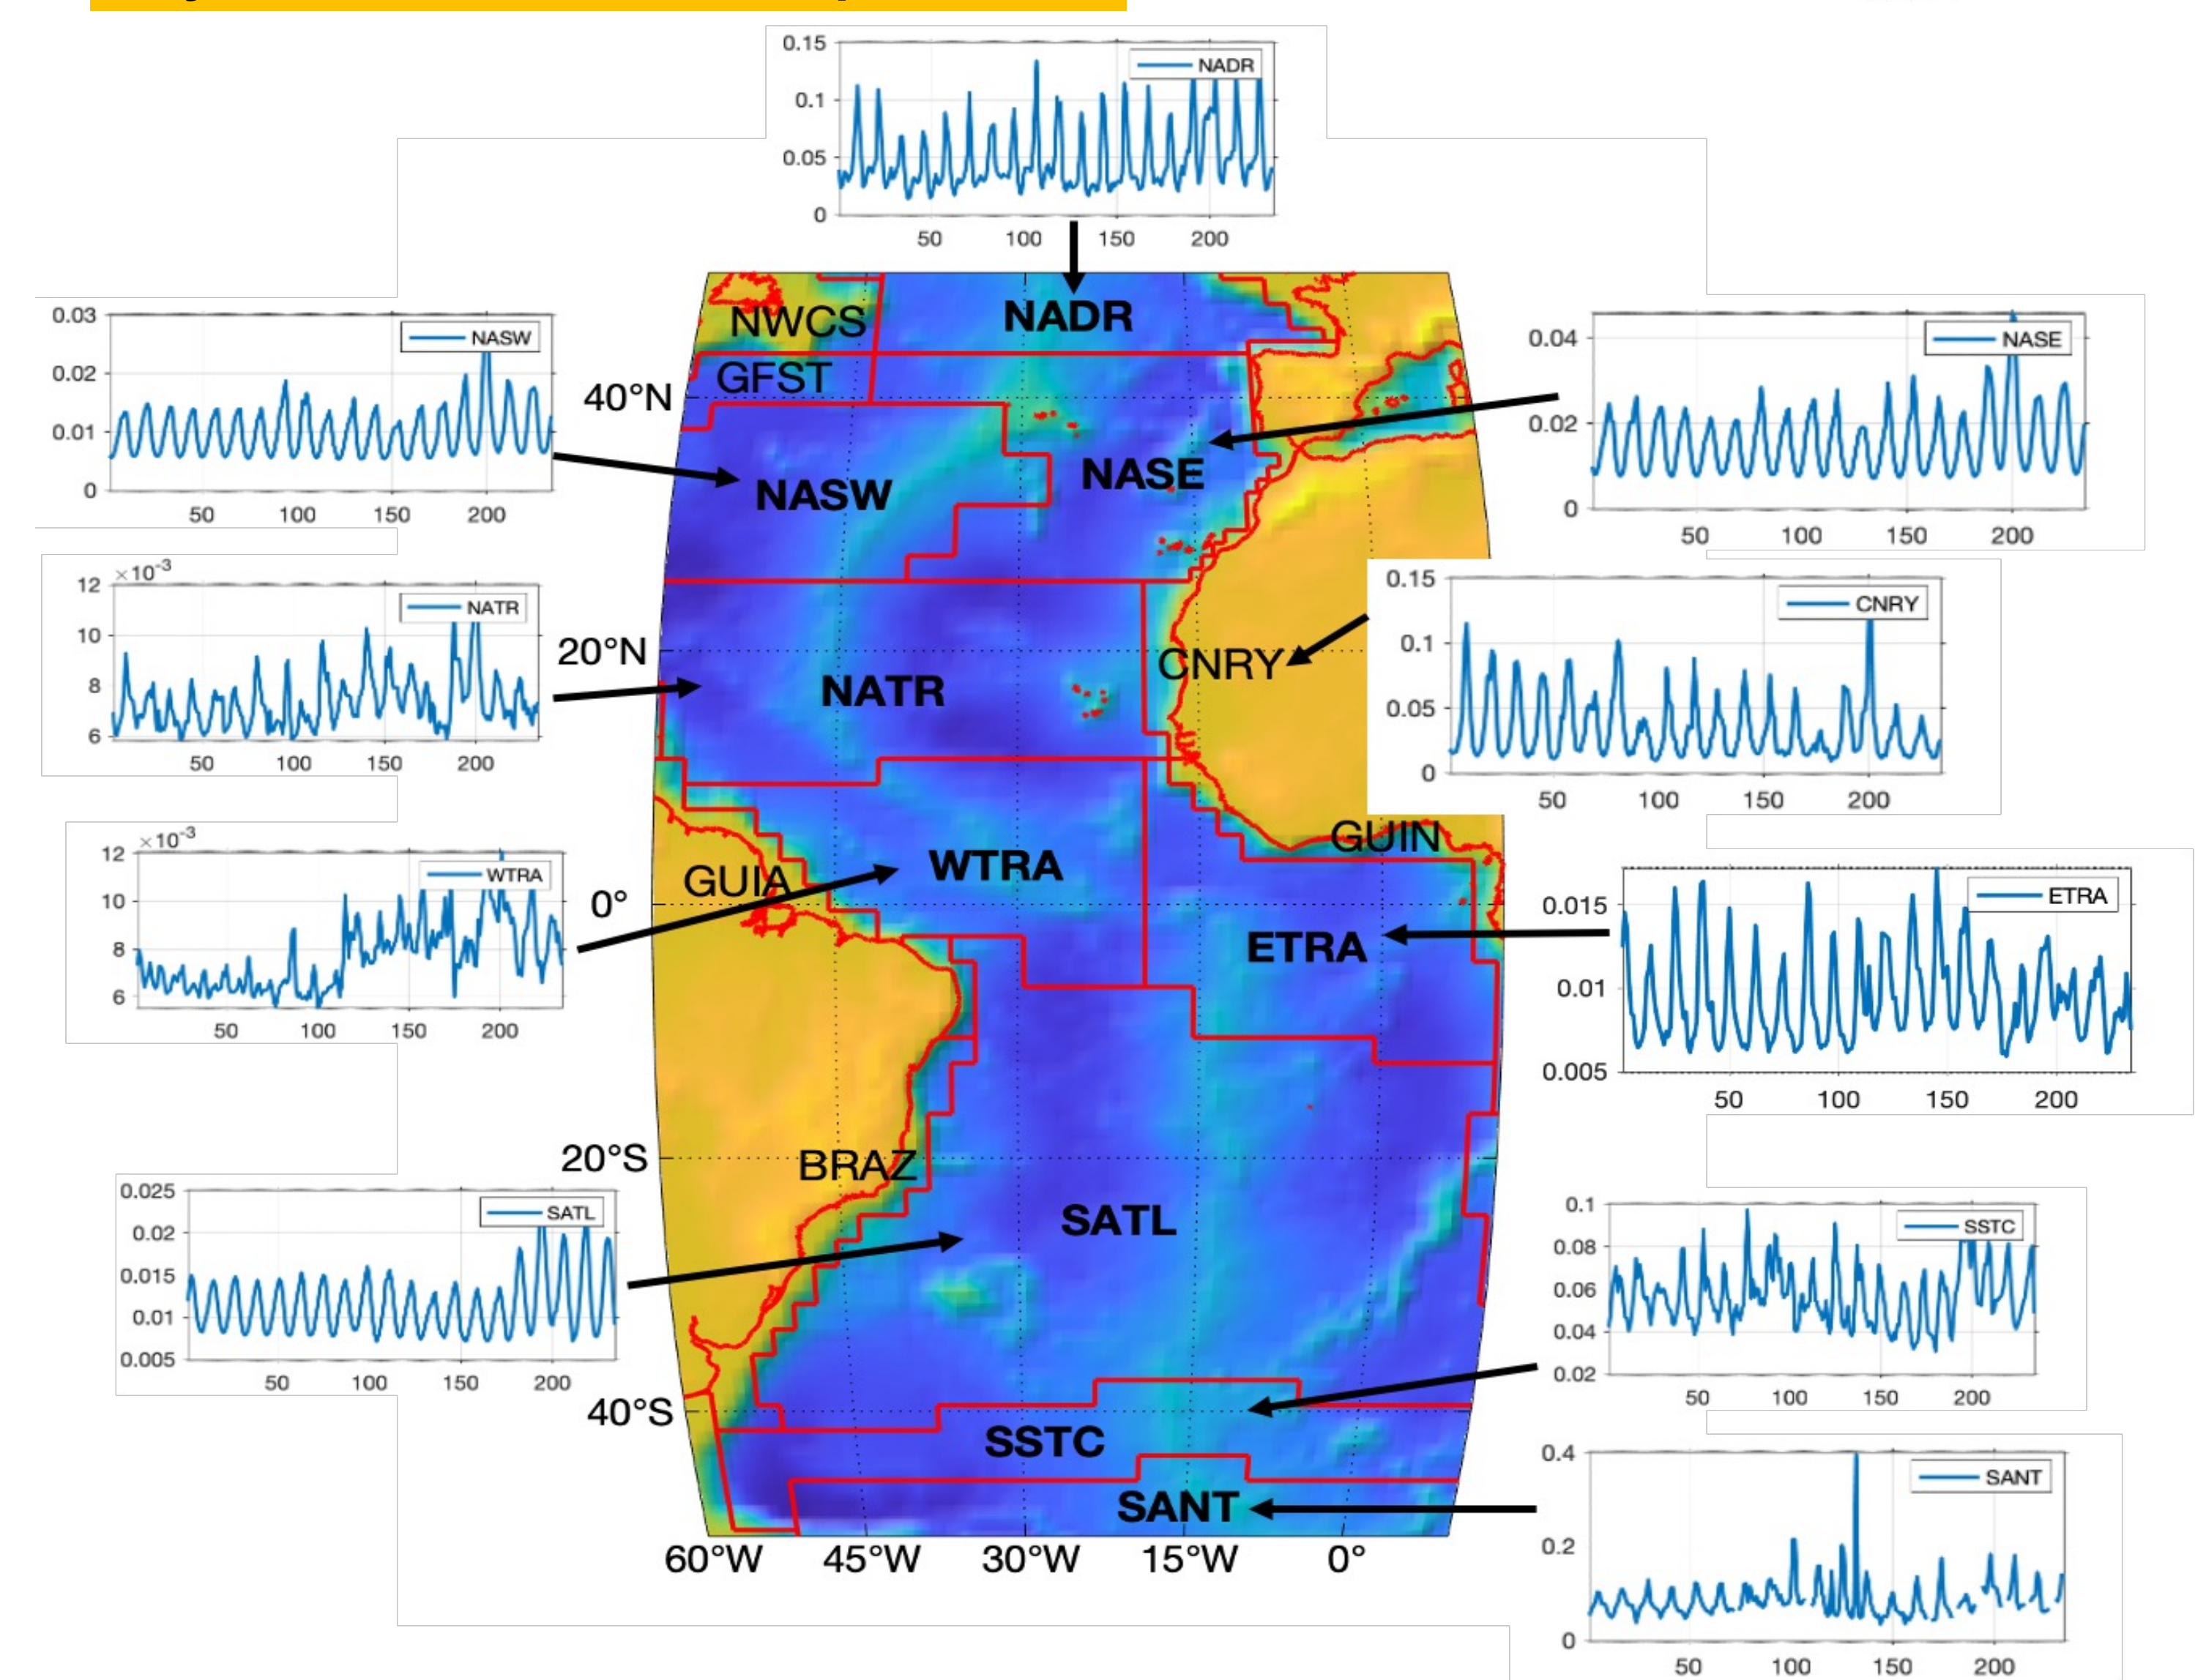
0.15
0.1
0.05
0
NADR
50 100 150 200

NADR
NWCS
GFST
40°N
NASW
NASE
20°N
NATR
CNRY
GUIN
WTRA
GUIA
0°
ETRA
20°S
BRAZ
SATL
40°S
SSTC
SANT
60°W 45°W 30°W 15°W 0°

0.03
0.02
0.01
0
NASW
50 100 150 200

$\times10^{-3}$
12
10
8
6
NATR
50 100 150 200

$\times10^{-3}$
12
10
8
6
WTRA
50 100 150 200

0.025
0.02
0.015
0.01
0.005
SATL
50 100 150 200

0.04
0.02
0
NASE
50 100 150 200

0.15
0.1
0.05
0
CNRY
50 100 150 200

0.015
0.01
0.005
ETRA
50 100 150 200

0.1
0.08
0.06
0.04
0.02
SSTC
50 100 150 200

0.4
0.2
0
SANT
50 100 150 200